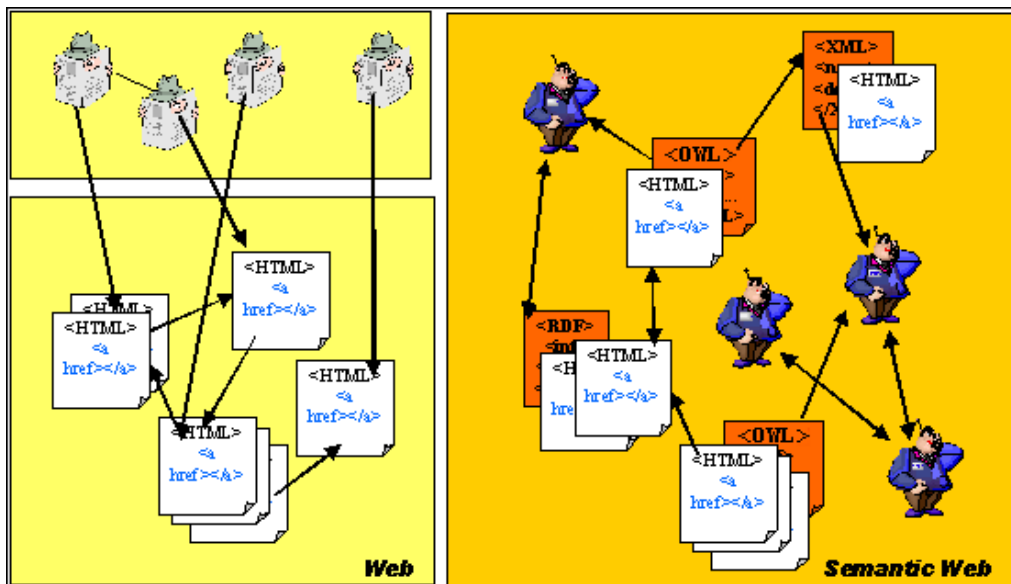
<HTML>
<HTML>
<a href></a>

<HTML>
<a href></a>

<HTML>
<a href></a>

<HTML>
<a href></a>

Web

<XML>
<HTML>
<a href></a>

<OWL>
<HTML>
<a href></a>

<RDF>
<HTML>
<a href></a>

<OWL>
<HTML>
<a href></a>

Semantic Web